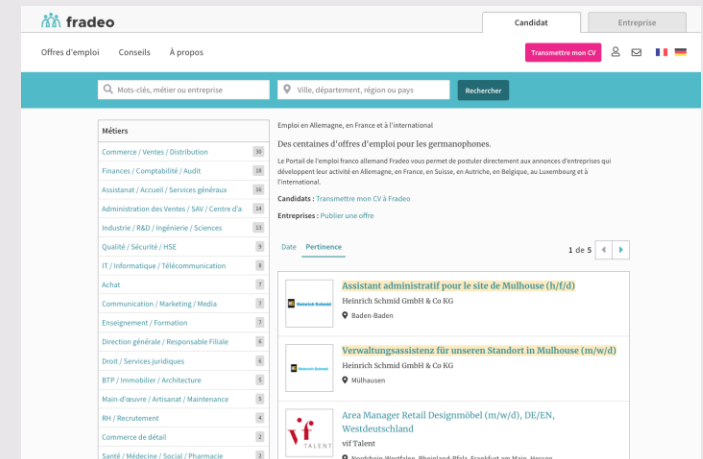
fradeo

Candidat | Entreprise

Offres d'emploi Conseils À propos

Transmettre mon CV

Mots-clés, métier ou entreprise

Ville, département, région ou pays

Rechercher

Métiers

Commerce / Ventes / Distribution 30
Finances / Comptabilité / Audit 18
Assistanat / Accueil / Services généraux 16
Administration des Ventes / SAV / Centre d'a 14
Industrie / R&D / Ingénierie / Sciences 13
Qualité / Sécurité / HSE 9
IT / Informatique / Télécommunication 8
Achat 7
Communication / Marketing / Media 7
Enseignement / Formation 7
Direction générale / Responsable Filiale 6
Droit / Services juridiques 6
BTP / Immobilier / Architecture 5
Main-d'œuvre / Artisanat / Maintenance 5
RH / Recrutement 4
Commerce de détail 2
Santé / Médecine / Social / Pharmacie 2

Emploi en Allemagne, en France et à l'international

Des centaines d'offres d'emploi pour les germanophones.

Le Portail de l'emploi franco allemand Fradeo vous permet de postuler directement aux annonces d'entreprises qui développent leur activité en Allemagne, en France, en Suisse, en Autriche, en Belgique, au Luxembourg et à l'international.

Candidats : Transmettre mon CV à Fradeo

Entreprises : Publier une offre

Date Pertinence

1 de 5

Assistant administratif pour le site de Mulhouse (h/f/d)
Heinrich Schmid GmbH & Co KG
Baden-Baden

Verwaltungsassistenz für unseren Standort in Mulhouse (m/w/d)
Heinrich Schmid GmbH & Co KG
Mülhausen

Area Manager Retail Designmöbel (m/w/d), DE/EN, Westdeutschland
vif Talent
Nordrhein-Westfalen, Rheinland-Pfalz, Frankfurt am Main, Hessen